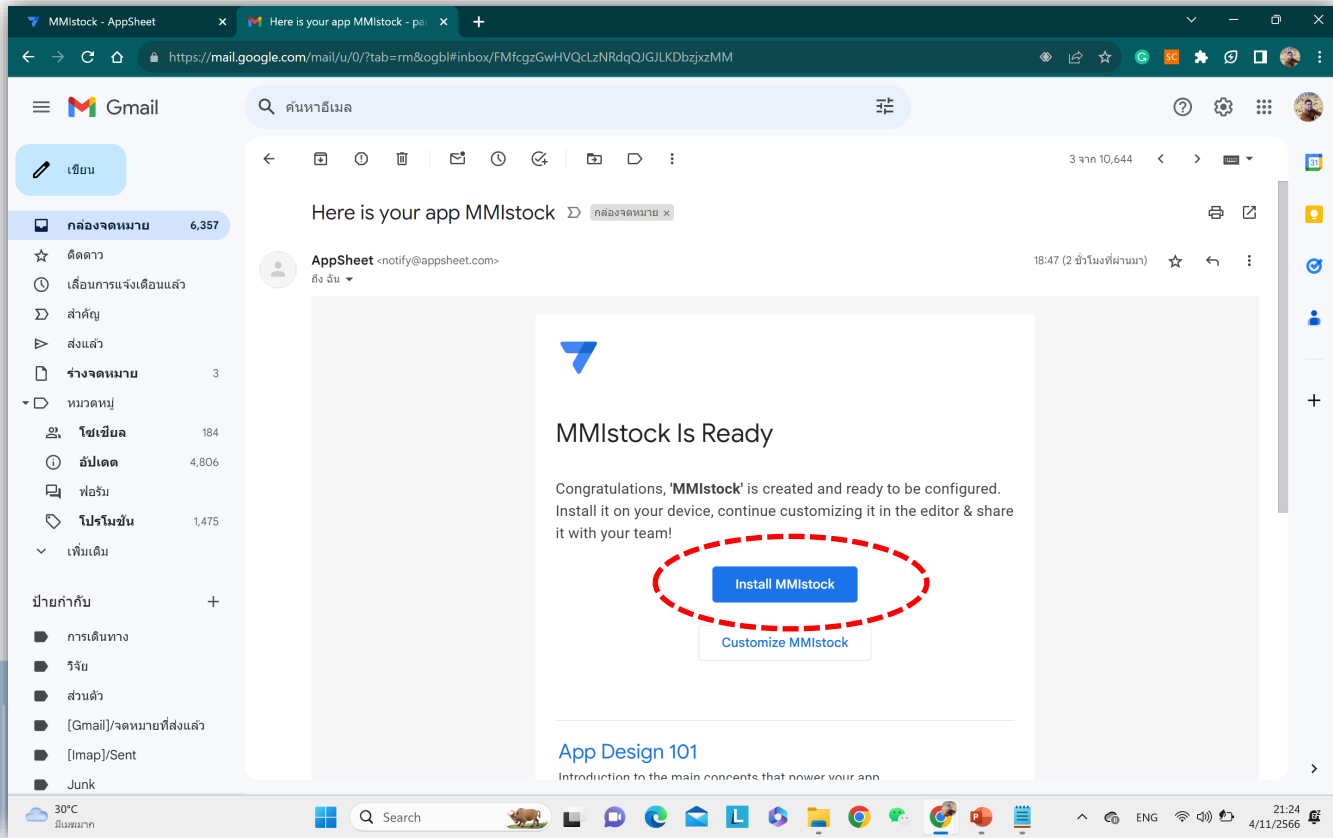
MMIstock - AppSheet
Here is your app MMIstock - pa

https://mail.google.com/mail/u/0/?tab=rm&ogbl#inbox/FMfcgzGwHVQcLzNRdqQJGJLKDbzjxzMM

Gmail
ค้นหาอีเมล

เขียน
กล่องจดหมาย 6,357
ติดดาว
เลื่อนการแจ้งเตือนแล้ว
สำคัญ
ส่งแล้ว
ร่างจดหมาย 3
หมวดหมู่
โซเชียล 184
อัปเดต 4,806
ฟอรัม
โปรโมชัน 1,475
เพิ่มเติม

ป้ายกำกับ
การเดินทาง
วิจัย
ส่วนตัว
[Gmail]/จดหมายที่ส่งแล้ว
[Imap]/Sent
Junk

3 จาก 10,644

Here is your app MMIstock กล่องจดหมาย ×

AppSheet <notify@appsheet.com>
ถึง ฉัน
18:47 (2 ชั่วโมงที่ผ่านมา)

MMIstock Is Ready

Congratulations, 'MMIstock' is created and ready to be configured. Install it on your device, continue customizing it in the editor & share it with your team!

Install MMIstock

Customize MMIstock

App Design 101

Introduction to the main concepts that power your app

30°C
มีเมฆมาก
Search
ENG
21:24
4/11/2566